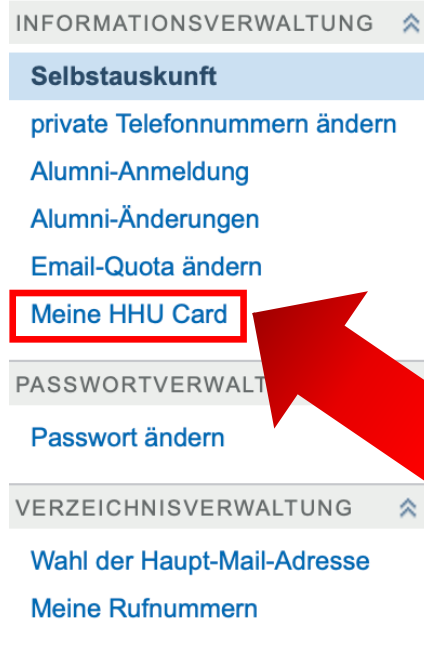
INFORMATIONSVERWALTUNG

Selbstauskunft

private Telefonnummern ändern

Alumni-Anmeldung

Alumni-Änderungen

Email-Quota ändern

Meine HHU Card

PASSWORTVERWALT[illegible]

Passwort ändern

VERZEICHNISVERWALTUNG

Wahl der Haupt-Mail-Adresse

Meine Rufnummern